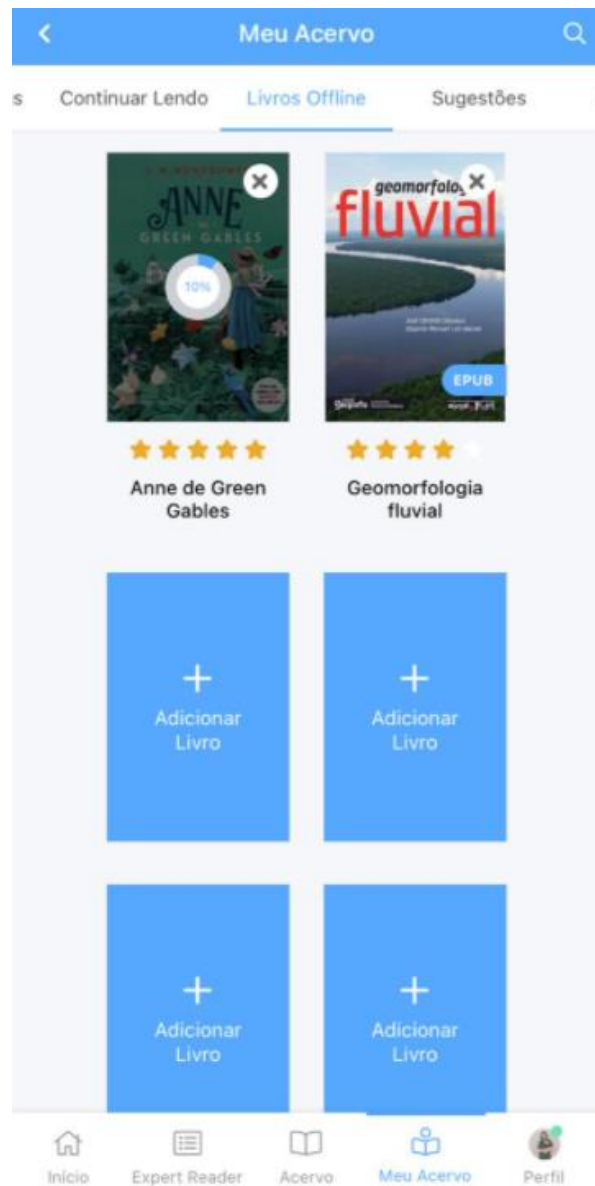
Meu Acervo

s Continuar Lendo Livros Offline Sugestões

L. M. MONTGOMERY
ANNE
DE
GREEN GABLES
10%

geomorfolog
fluvial
EPUB

Anne de Green Gables

Geomorfologia fluvial

+
Adicionar Livro

+
Adicionar Livro

+
Adicionar Livro

+
Adicionar Livro

Início Expert Reader Acervo Meu Acervo Perfil